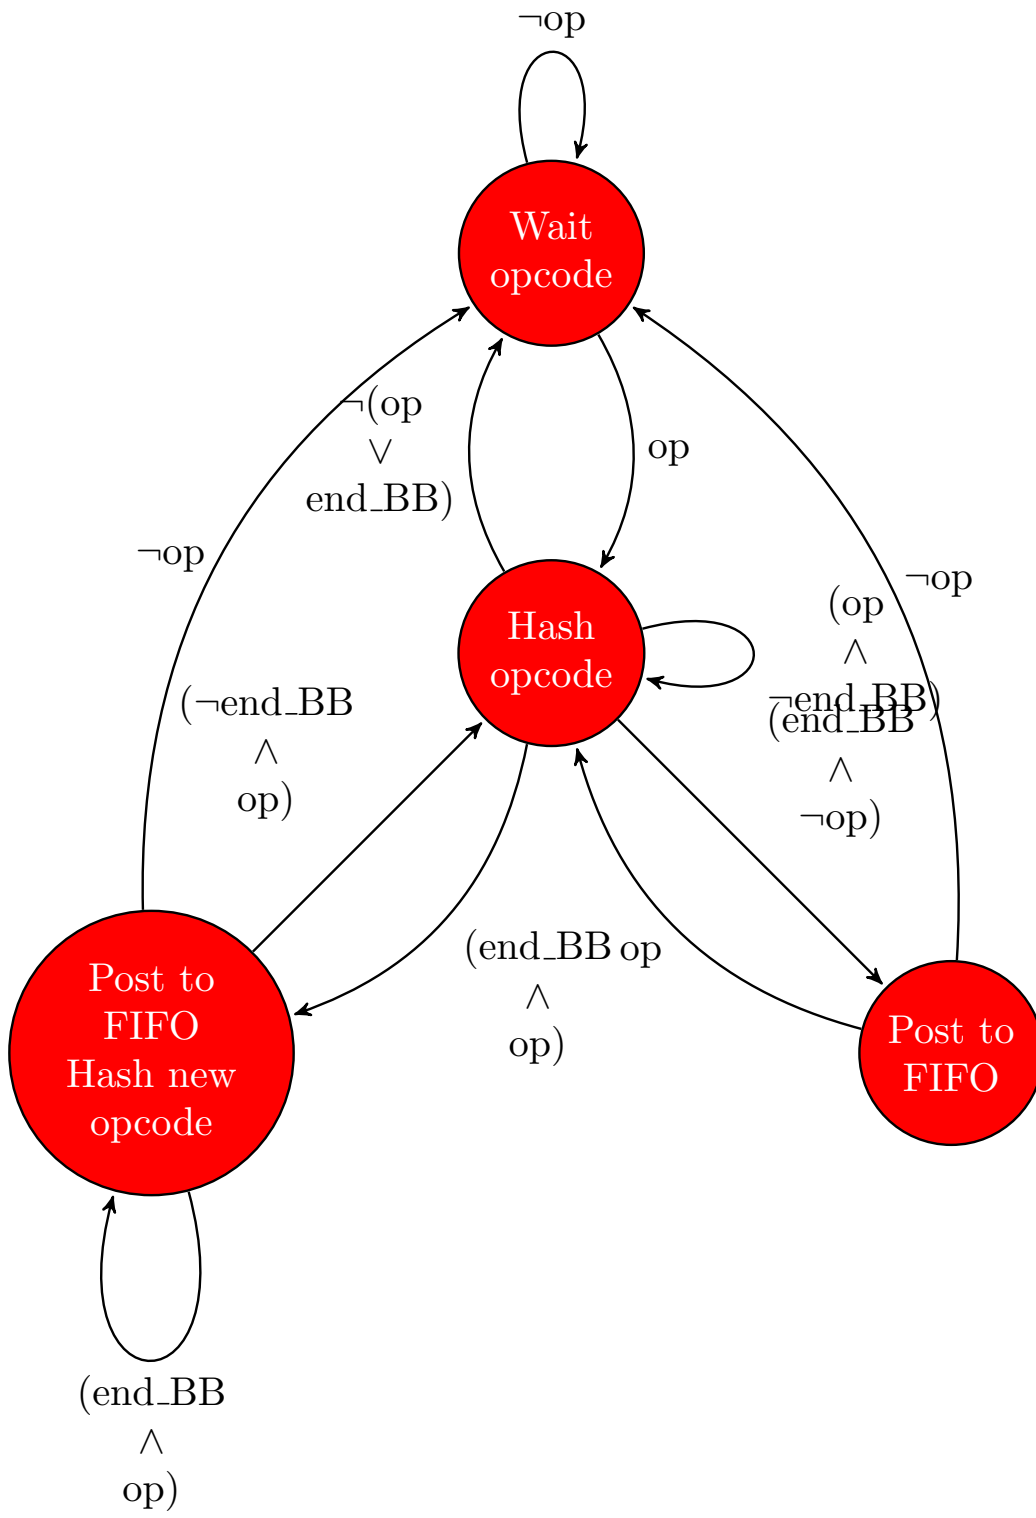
$\neg$op

Wait opcode

$\neg$(op $\vee$ end_BB)

op

$\neg$op

Hash opcode

$\neg$op

(op $\wedge$ $\neg$end_BB)

(end_BB $\wedge$ $\neg$op)

($\neg$end_BB $\wedge$ op)

(end_BB $\wedge$ op)

op

Post to FIFO Hash new opcode

Post to FIFO

(end_BB $\wedge$ op)